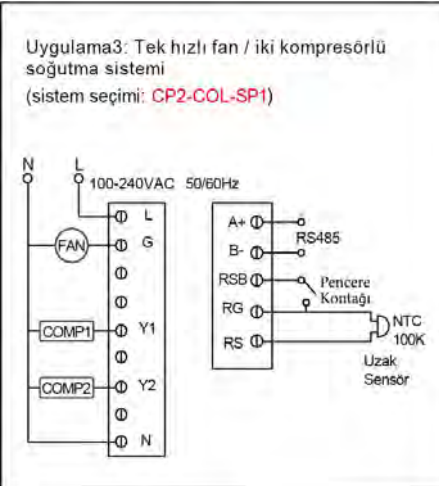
Uygulama3: Tek hızlı fan / iki kompresörlü soğutma sistemi
(sistem seçimi: CP2-COL-SP1)

N
L
100-240VAC 50/60Hz

L
FAN
G
COMP1
Y1
COMP2
Y2
N

A+
B-
RS485
RSB
Pencere Kontağı
RG
RS
NTC 100K
Uzak Sensör